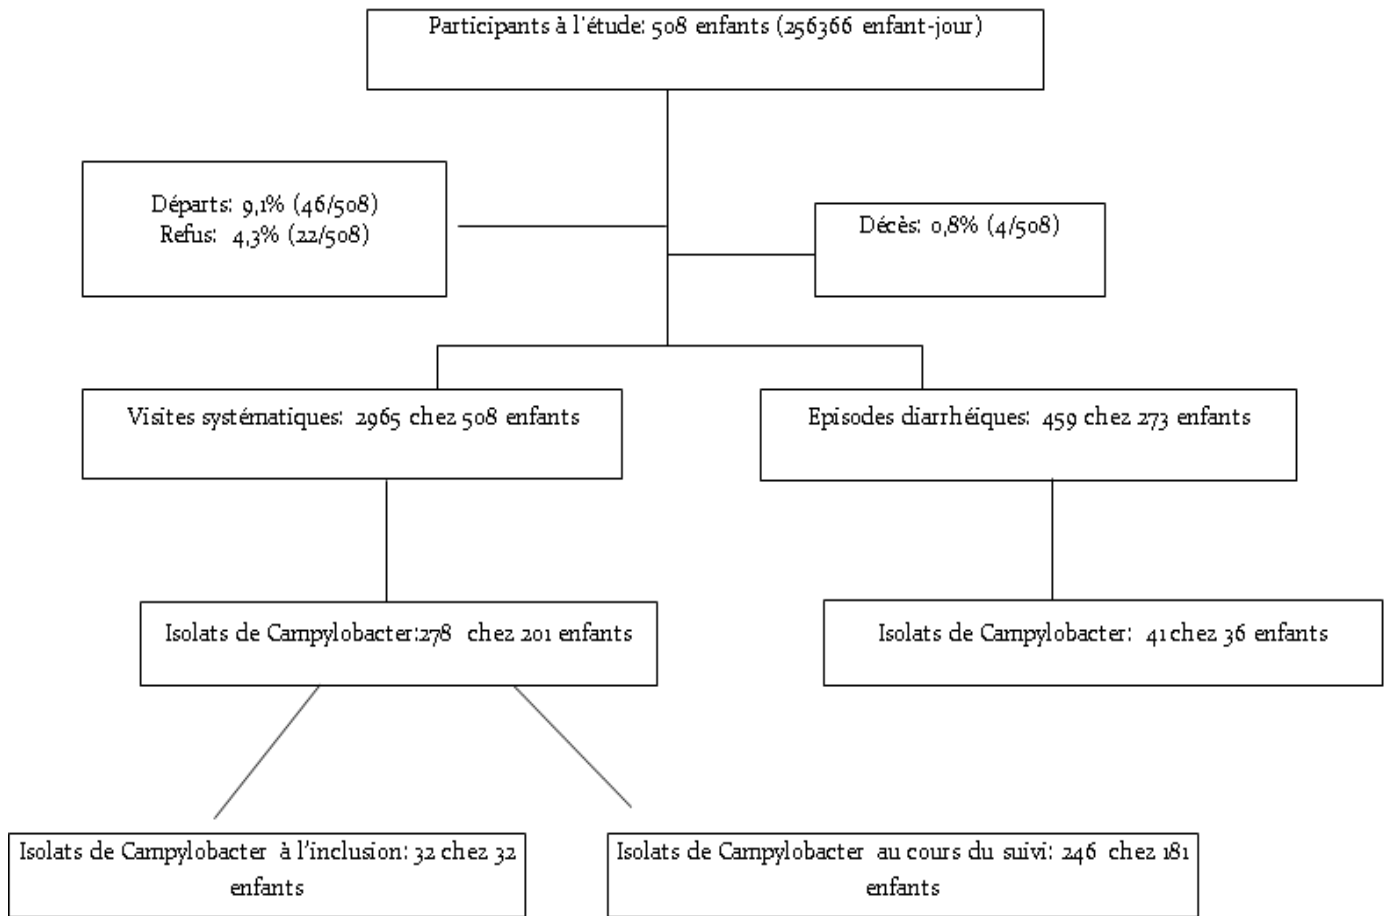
Participants à l'étude: 508 enfants (256366 enfant-jour)

Départs: 9,1% (46/508)
Refus: 4,3% (22/508)

Décès: 0,8% (4/508)

Visites systématiques: 2965 chez 508 enfants

Episodes diarrhéiques: 459 chez 273 enfants

Isolats de Campylobacter:278 chez 201 enfants

Isolats de Campylobacter: 41 chez 36 enfants

Isolats de Campylobacter à l'inclusion: 32 chez 32 enfants

Isolats de Campylobacter au cours du suivi: 246 chez 181 enfants